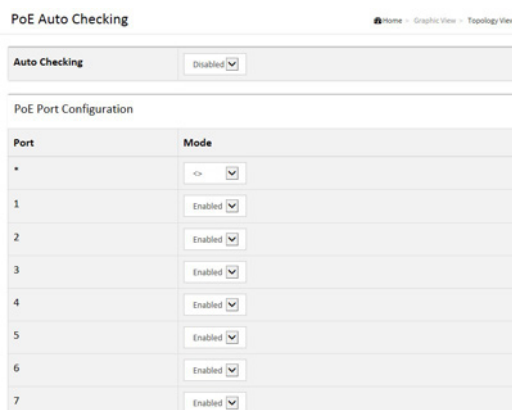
PoE Auto Checking

Home - Graphic View - Topology View

| Auto Checking | Disabled |
|---|---|

PoE Port Configuration

| Port | Mode |
|---|---|
| * | <> |
| 1 | Enabled |
| 2 | Enabled |
| 3 | Enabled |
| 4 | Enabled |
| 5 | Enabled |
| 6 | Enabled |
| 7 | Enabled |